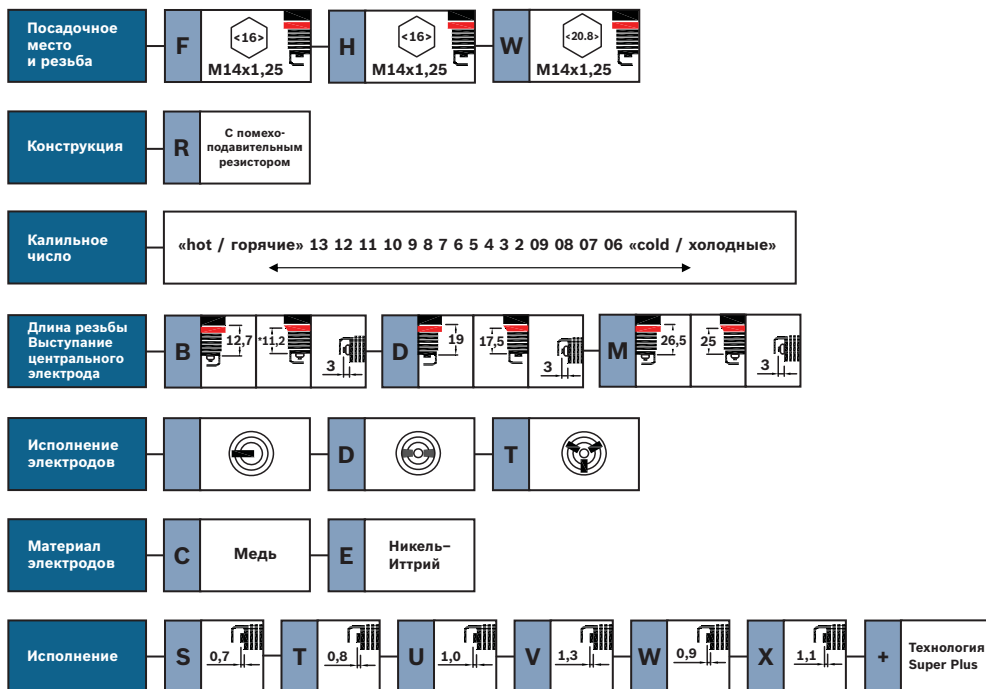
Посадочное место и резьба

F
<16>
M14x1,25

H
<16>
M14x1,25

W
<20.8>
M14x1,25

Конструкция

R
С помехоподавительным резистором

Калильное число

«hot / горячие» 13 12 11 10 9 8 7 6 5 4 3 2 09 08 07 06 «cold / холодные»

Длина резьбы Выступание центрального электрода

B
12,7
*11,2
3

D
19
17,5
3

M
26,5
25
3

Исполнение электродов

D

T

Материал электродов

C
Медь

E
Никель–Иттрий

Исполнение

S
0,7

T
0,8

U
1,0

V
1,3

W
0,9

X
1,1

+
Технология Super Plus